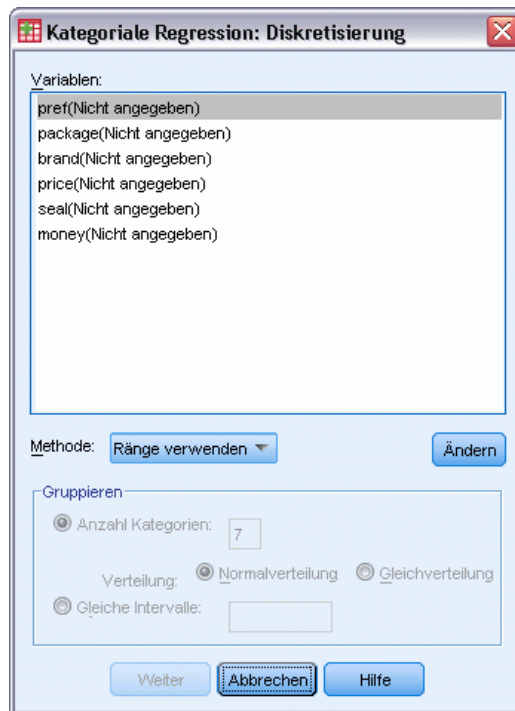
Kategoriale Regression: Diskretisierung

Variablen:
pref(Nicht angegeben)
package(Nicht angegeben)
brand(Nicht angegeben)
price(Nicht angegeben)
seal(Nicht angegeben)
money(Nicht angegeben)

Methode: Ränge verwenden

Ändern

Gruppieren
Anzahl Kategorien: 7
Verteilung: Normalverteilung Gleichverteilung
Gleiche Intervalle:

Weiter Abbrechen Hilfe